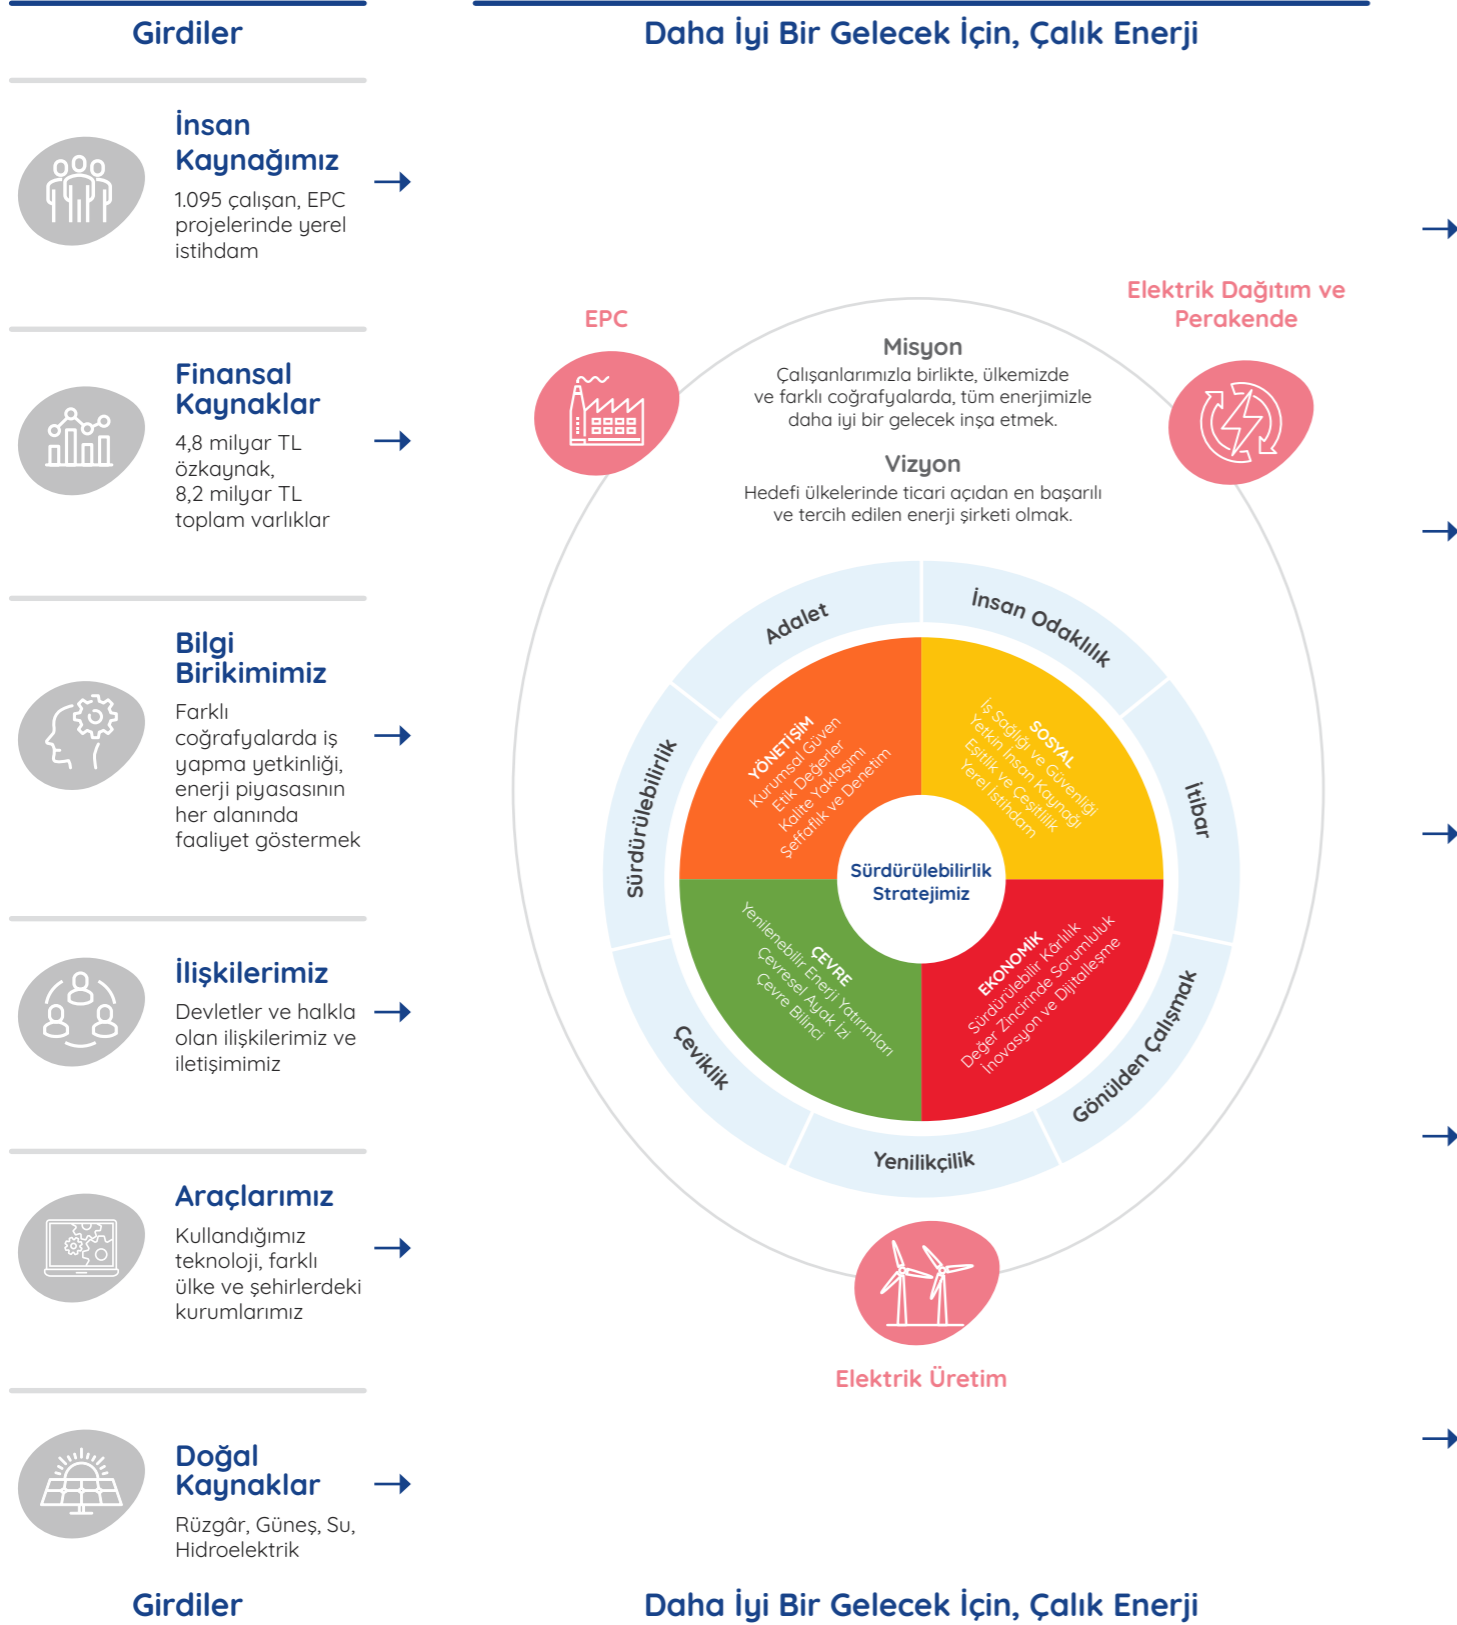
Girdiler

Daha İyi Bir Gelecek İçin, Çalık Enerji

İnsan Kaynağımız
1.095 çalışan, EPC projelerinde yerel istihdam

Finansal Kaynaklar
4,8 milyar TL özkaynak,
8,2 milyar TL toplam varlıklar

Bilgi Birikimimiz
Farklı coğrafyalarda iş yapma yetkinliği, enerji piyasasının her alanında faaliyet göstermek

İlişkilerimiz
Devletler ve halkla olan ilişkilerimiz ve iletişimimiz

Araçlarımız
Kullandığımız teknoloji, farklı ülke ve şehirlerdeki kurumlarımız

Doğal Kaynaklar
Rüzgâr, Güneş, Su, Hidroelektrik

EPC

Elektrik Dağıtım ve Perakende

Misyon
Çalışanlarımızla birlikte, ülkemizde ve farklı coğrafyalarda, tüm enerjimizle daha iyi bir gelecek inşa etmek.

Vizyon
Hedefi ülkelerinde ticari açıdan en başarılı ve tercih edilen enerji şirketi olmak.

Adalet
İnsan Odaklılık
İtibar
Gönülden Çalışmak
Yenilikçilik
Çeviklik
Sürdürülebilirlik

YÖNETİŞİM
Kurumsal Güven
Etik Değerler
Kalite Yaklaşımı
Şeffaflık ve Denetim

SOSYAL
İş Sağlığı ve Güvenliği
Yetkin İnsan Kaynağı
Eşitlik ve Çeşitlilik
Yerel İstihdam

ÇEVRE
Yenilenebilir Enerji Yatırımları
Çevresel Ayak İzi
Çevre Bilinci

EKONOMİK
Sürdürülebilir Kârlılık
Değer Zincirinde Sorumluluk
İnovasyon ve Dijitalleşme

Sürdürülebilirlik Stratejimiz

Elektrik Üretim

Girdiler

Daha İyi Bir Gelecek İçin, Çalık Enerji